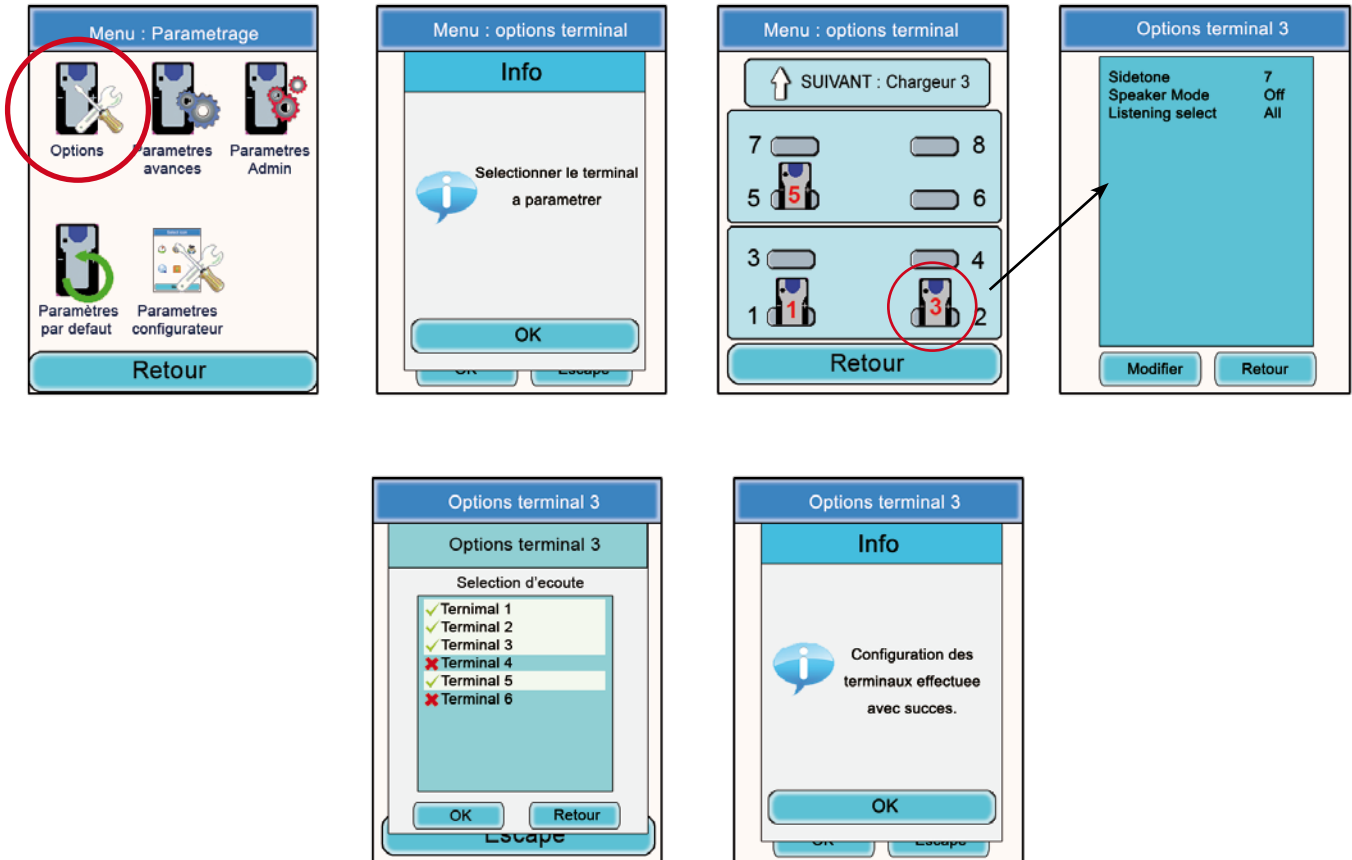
Menu : Parametrage

Options

Parametres avances

Parametres Admin

Paramètres par defaut

Parametres configurateur

Retour

Menu : options terminal

Info

Selectionner le terminal a parametrer

OK

OK Escape

Menu : options terminal

SUIVANT : Chargeur 3

7 8

5 5 6

3 4

1 1 3 2

Retour

Options terminal 3

| Sidetone | 7 |
|---|---|
| Speaker Mode | Off |
| Listening select | All |

Modifier Retour

Options terminal 3

Options terminal 3

Selection d'ecoute

Terminal 1
Terminal 2
Terminal 3
Terminal 4
Terminal 5
Terminal 6

OK Retour

Escape

Options terminal 3

Info

Configuration des terminaux effectuee avec succes.

OK

OK Escape